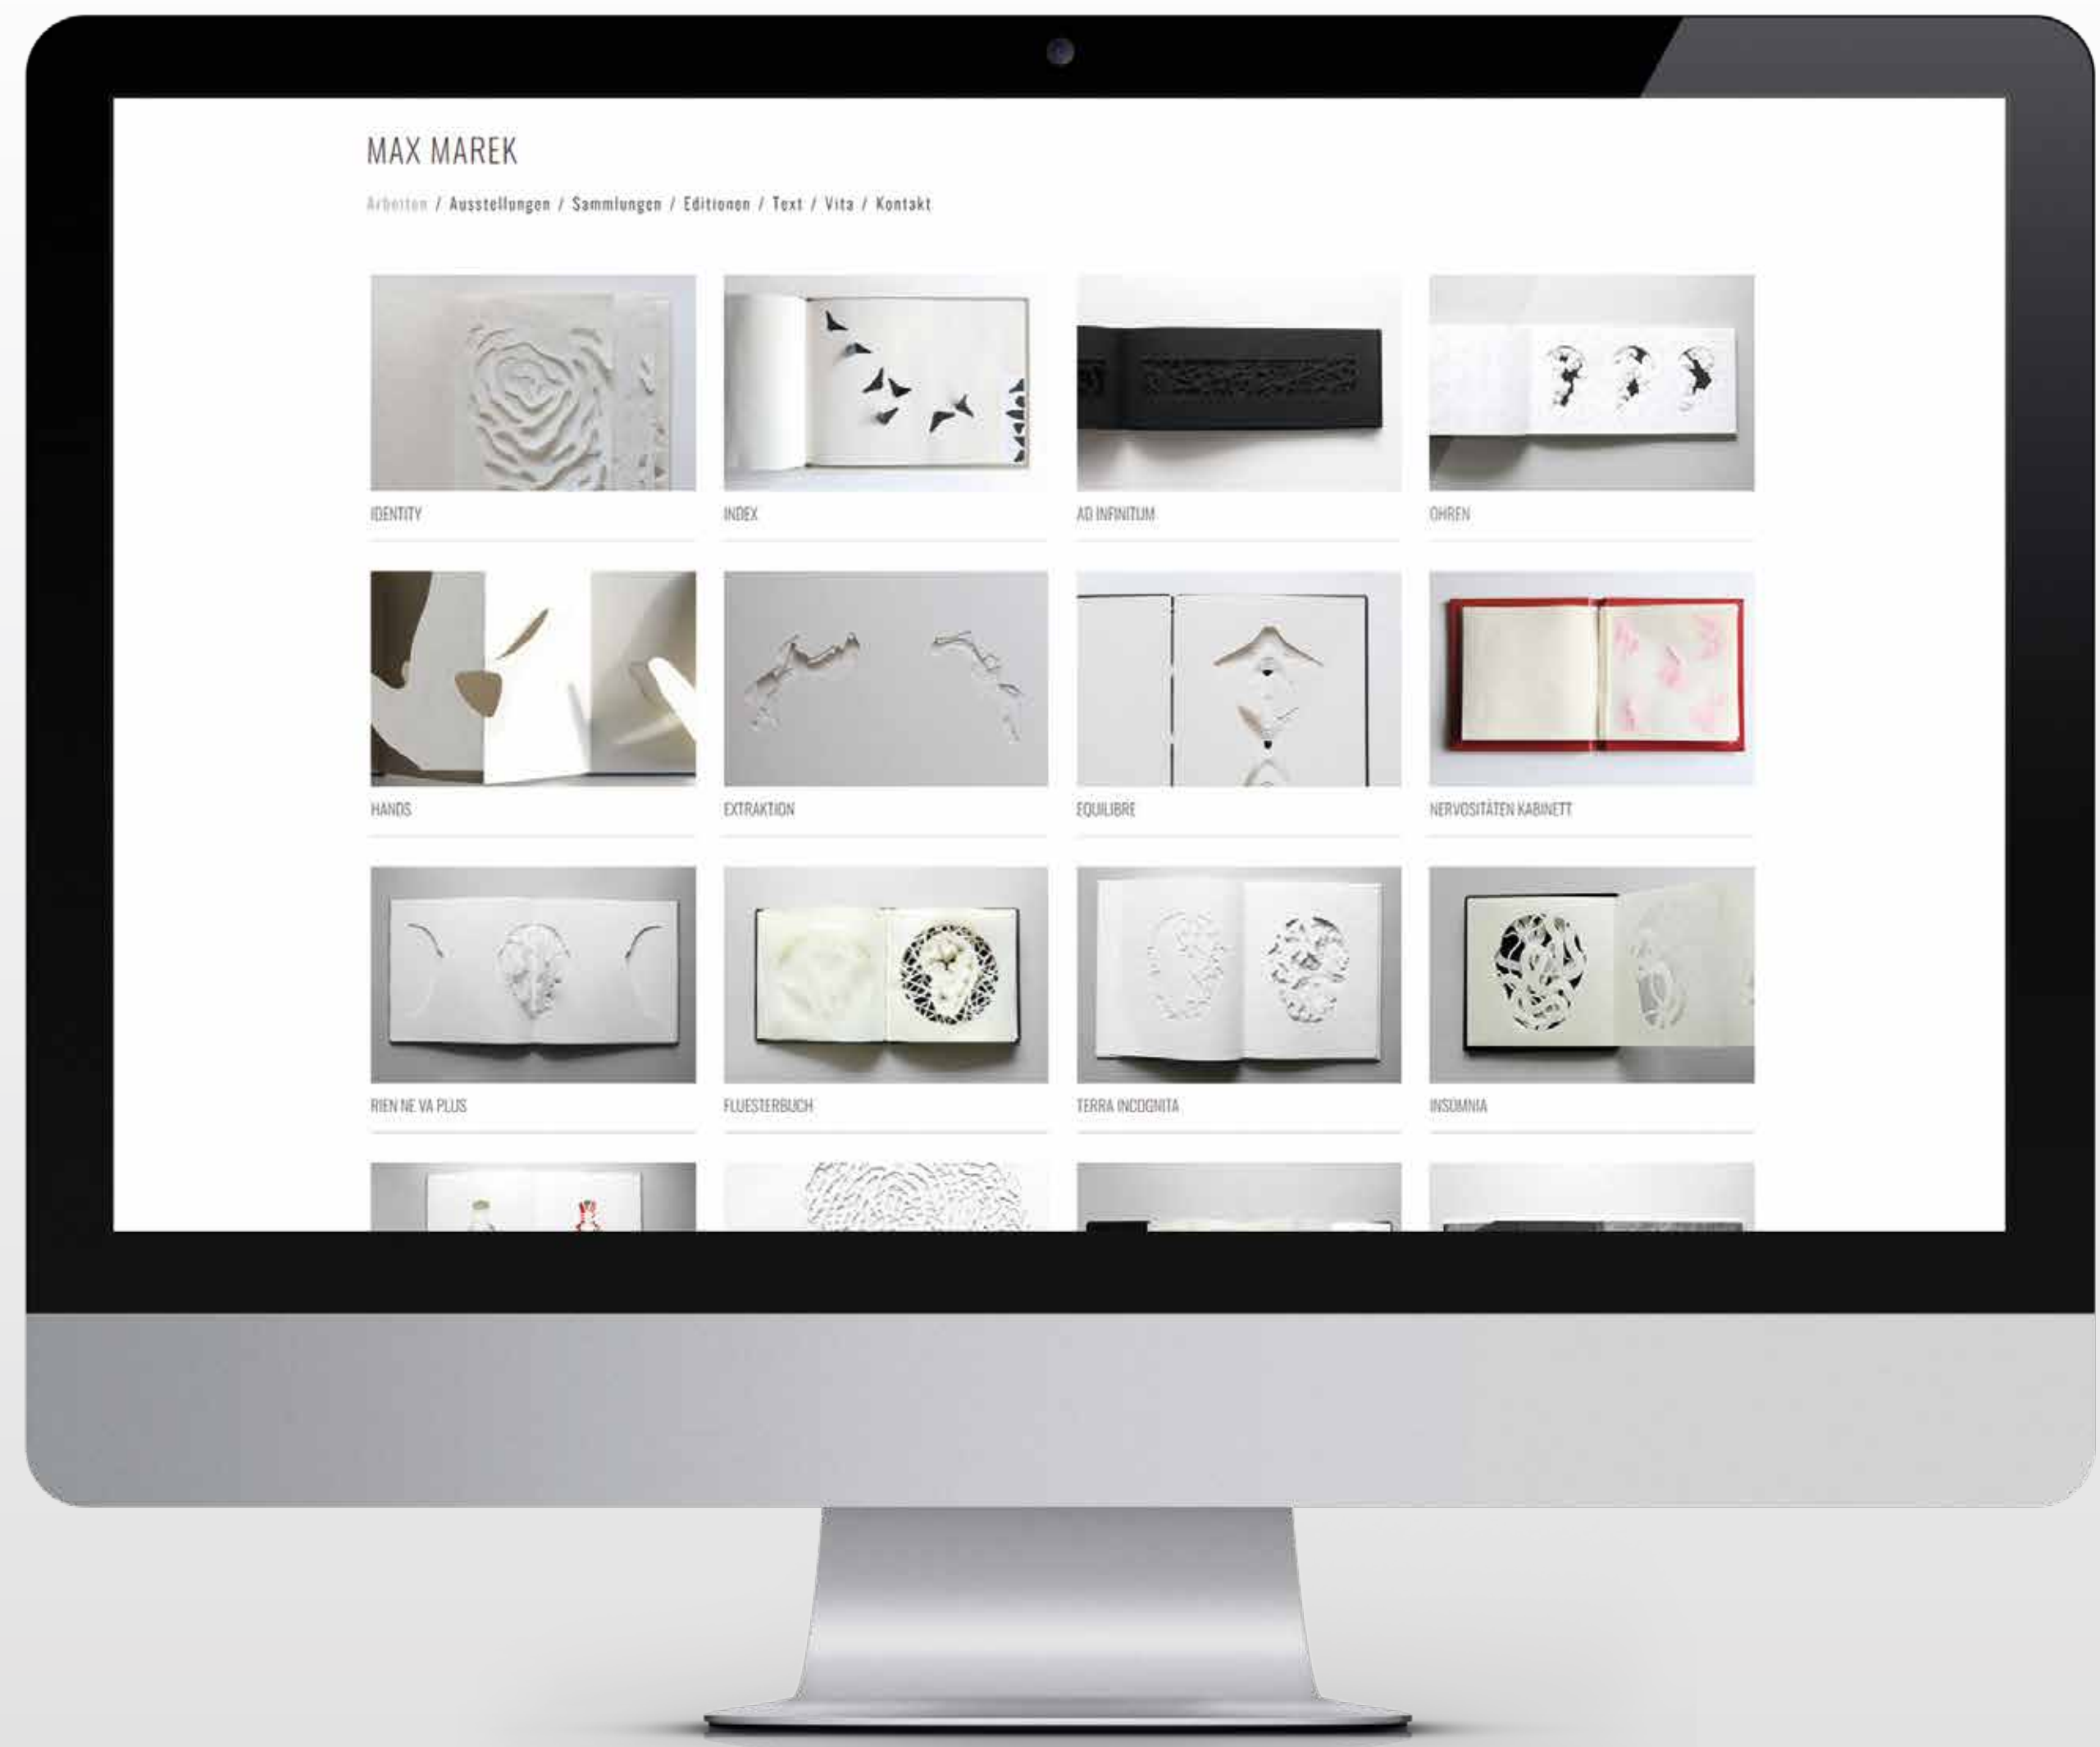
MAX MAREK

Arbeiten / Ausstellungen / Sammlungen / Editionen / Text / Vita / Kontakt

IDENTITY

INDEX

AD INFINITUM

OHREN

HANDS

EXTRAKTION

EQUILIBRE

NERVOSITÄTEN KABINETT

RIEN NE VA PLUS

FLUESTERBUCH

TERRA INCOGNITA

INSOMNIA